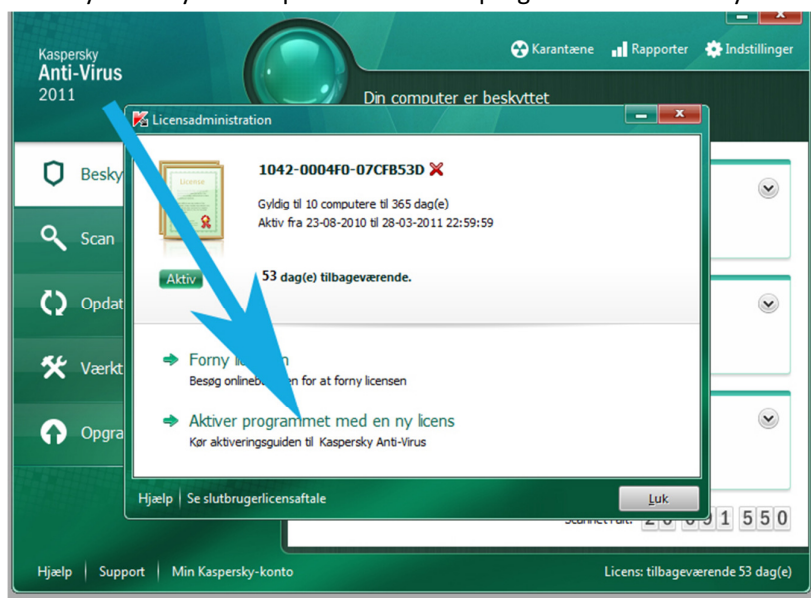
Kaspersky
Anti-Virus
2011

Karantæne Rapporter Indstillinger

Din computer er beskyttet

Besky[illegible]
Scan
Opdat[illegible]
Værkt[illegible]
Opgra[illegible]

Licensadministration

License

1042-0004F0-07CFB53D

Gyldig til 10 computere til 365 dag(e)
Aktiv fra 23-08-2010 til 28-03-2011 22:59:59

Aktiv

53 dag(e) tilbageværende.

Forny li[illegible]n
Besøg onlineb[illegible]n for at forny licensen

Aktiver programmet med en ny licens
Kør aktiveringsguiden til Kaspersky Anti-Virus

Hjælp | Se slutbrugerlicensaftale

Luk

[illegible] 2 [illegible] 1 5 5 0

Hjælp | Support | Min Kaspersky-konto

Licens: tilbageværende 53 dag(e)